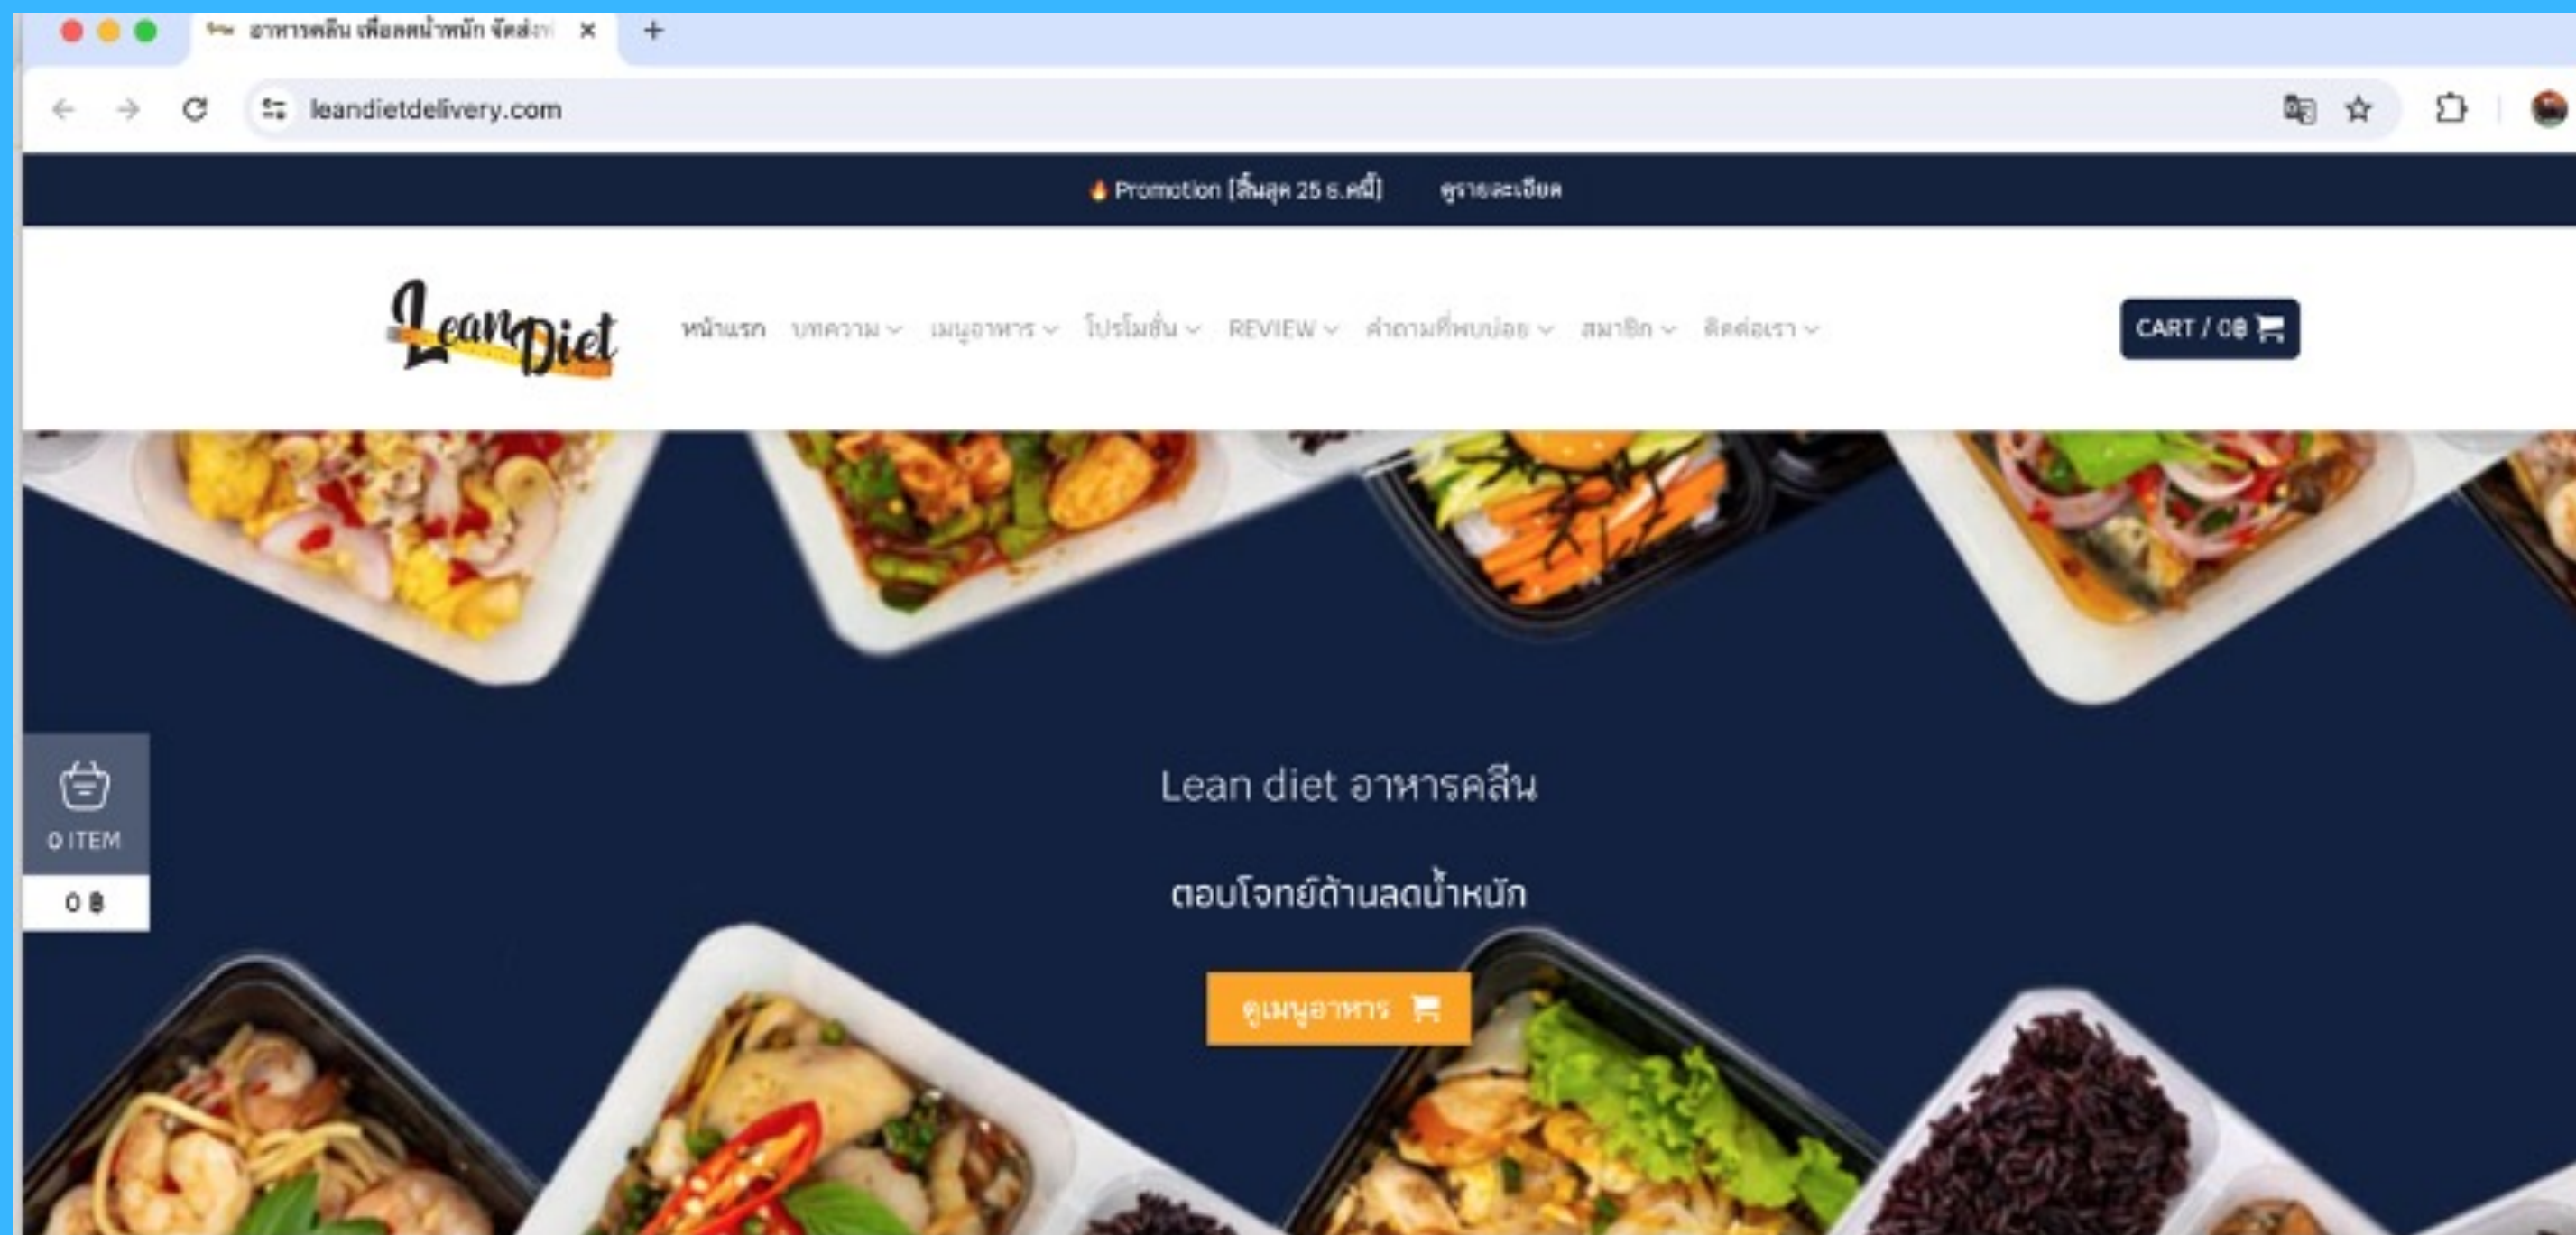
อาหารคลีน เพื่อลดน้ำหนัก จัดส่ง

leandietdelivery.com

🔥 Promotion (สิ้นสุด 25 ธ.ค.นี้) ดูรายละเอียด

Lean Diet

หน้าแรก บทความ เมนูอาหาร โปรโมชั่น REVIEW คำถามที่พบบ่อย สมาชิก ติดต่อเรา

CART / 0฿

0 ITEM

0 ฿

Lean diet อาหารคลีน

ตอบโจทย์ด้านลดน้ำหนัก

ดูเมนูอาหาร